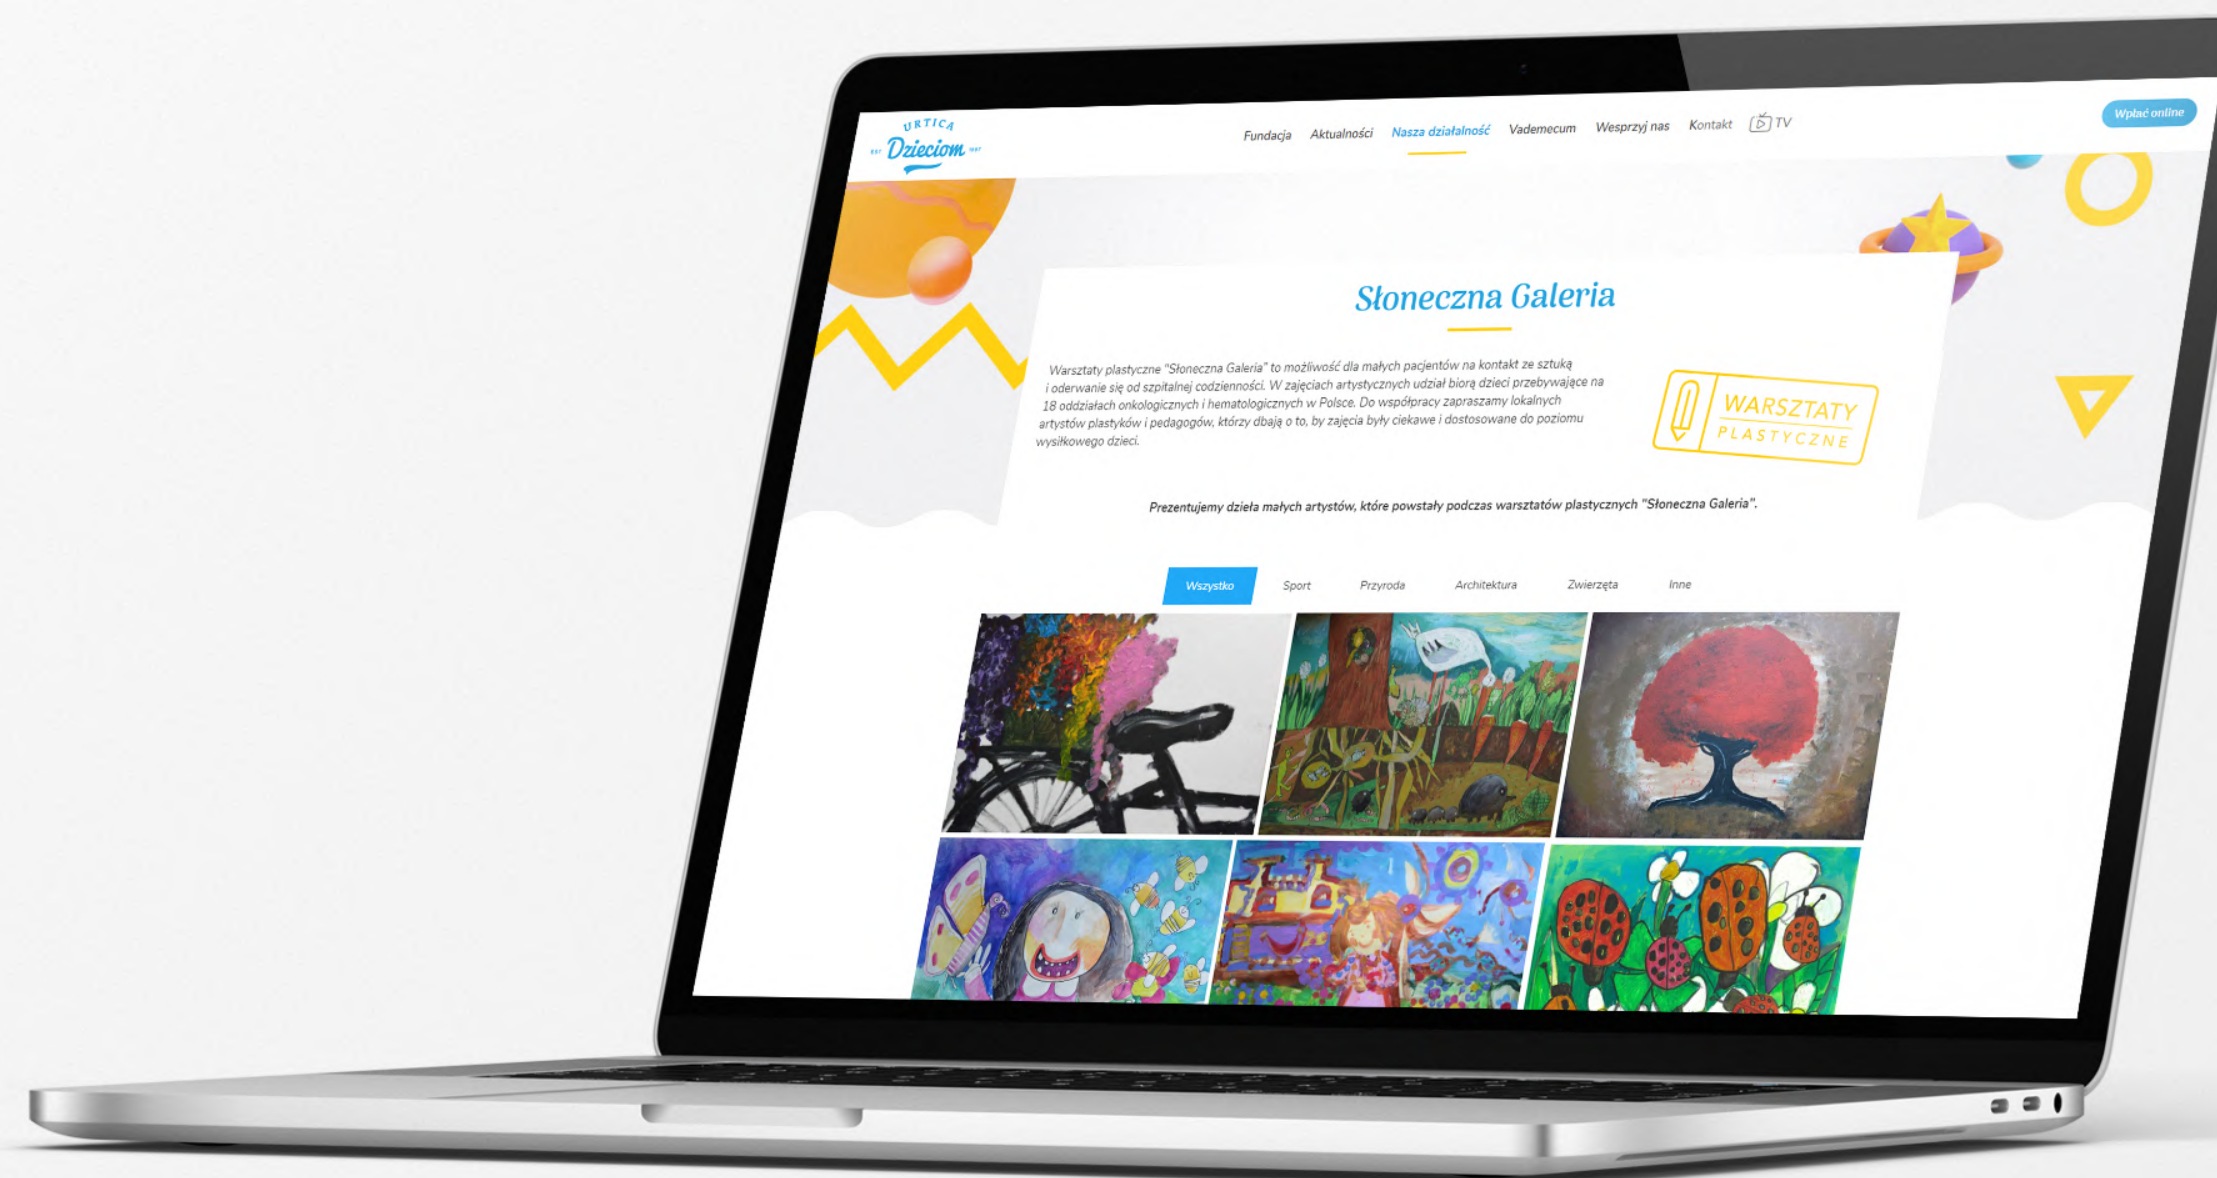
URTICA
EST Dzieciom 1997

Fundacja Aktualności Nasza działalność Vademecum Wesprzyj nas Kontakt TV

Wpłać online

Słoneczna Galeria

Warsztaty plastyczne "Słoneczna Galeria" to możliwość dla małych pacjentów na kontakt ze sztuką i oderwanie się od szpitalnej codzienności. W zajęciach artystycznych udział biorą dzieci przebywające na 18 oddziałach onkologicznych i hematologicznych w Polsce. Do współpracy zapraszamy lokalnych artystów plastyków i pedagogów, którzy dbają o to, by zajęcia były ciekawe i dostosowane do poziomu wysiłkowego dzieci.

WARSZTATY PLASTYCZNE

Prezentujemy dzieła małych artystów, które powstały podczas warsztatów plastycznych "Słoneczna Galeria".

Wszystko Sport Przyroda Architektura Zwierzęta Inne